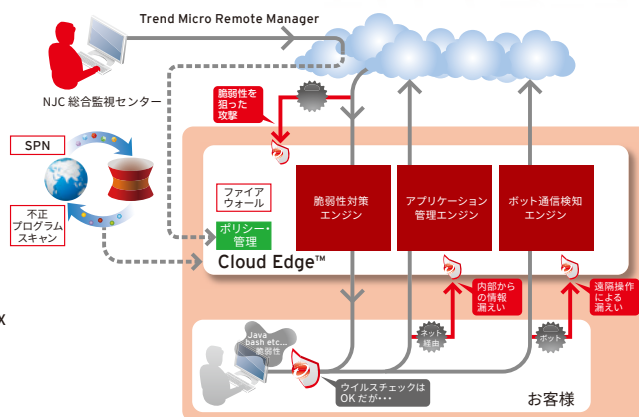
Trend Micro Remote Manager

NJC 総合監視センター

脆弱性を狙った攻撃

SPN

不正プログラムスキャン

ファイアウォール

ポリシー・管理

脆弱性対策エンジン

アプリケーション管理エンジン

ボット通信検知エンジン

Cloud Edge™

内部からの情報漏えい

遠隔操作による漏えい

Java bash etc... 脆弱性

ネット経由

ボット

ウイルスチェックはOKだが・・・

お客様

X